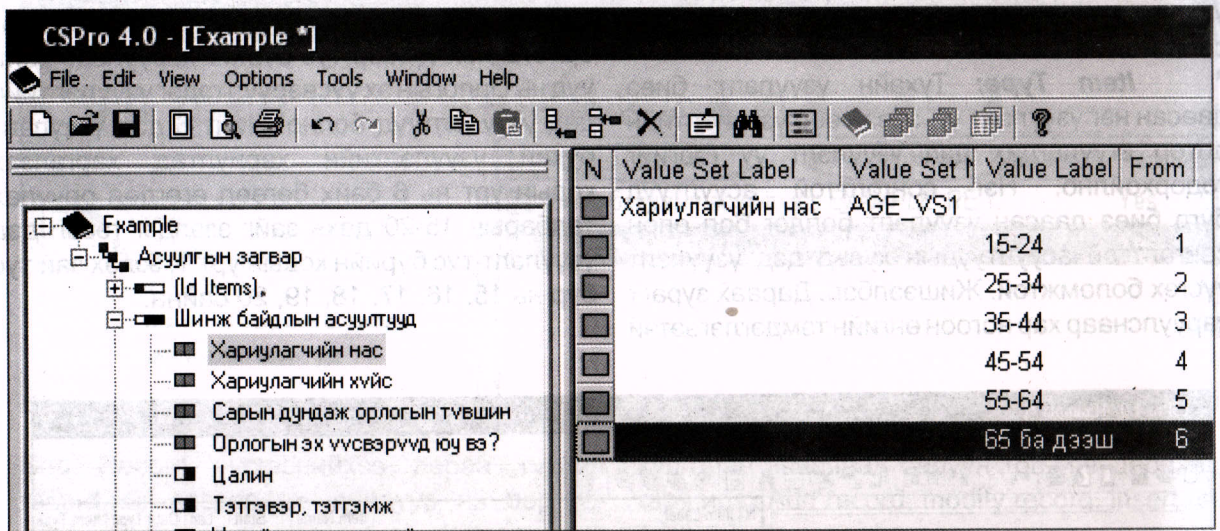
CSPro 4.0 - [Example *]

File Edit View Options Tools Window Help

Example
Асуулгын загвар
(Id Items),
Шинж байдлын асуултууд
Хариулагчийн нас
Хариулагчийн хүйс
Сарын дундаж орлогын түвшин
Орлогын эх үүсвэрүүд юу вэ?
Цалин
Тэтгэвэр, тэтгэмж
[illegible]

| N | Value Set Label | Value Set N | Value Label | From |
|---|---|---|---|---|
| | Хариулагчийн нас | AGE_VS1 | | |
| | | | 15-24 | 1 |
| | | | 25-34 | 2 |
| | | | 35-44 | 3 |
| | | | 45-54 | 4 |
| | | | 55-64 | 5 |
| | | | 65 ба дээш | 6 |